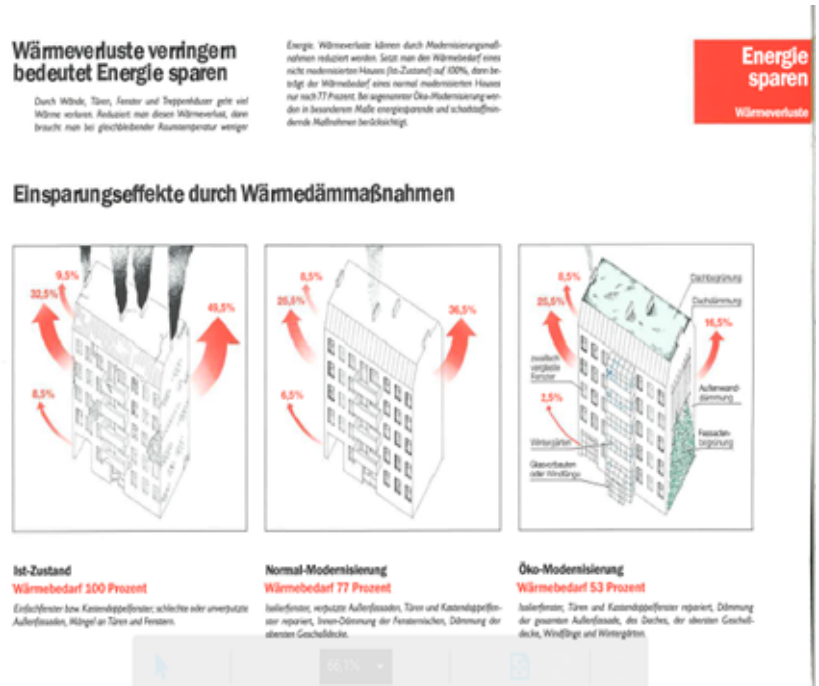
Wärmeverluste verringern bedeutet Energie sparen

Durch Wände, Türen, Fenster und Treppenhäuser geht viel Wärme verloren. Reduziert man diesen Wärmeverlust, dann braucht man bei gleichbleibender Raumtemperatur weniger

Energie. Wärmeverluste können durch Modernisierungsmaßnahmen reduziert werden. Setzt man den Wärmebedarf eines nicht modernisierten Hauses (Ist-Zustand) auf 100%, dann beträgt der Wärmebedarf eines normal modernisierten Hauses nur noch 77 Prozent. Bei sogenannter Öko-Modernisierung werden in besonderem Maße energiesparende und schadstoffmindernde Maßnahmen berücksichtigt.

Energie sparen
Wärmeverluste

Einsparungseffekte durch Wärmedämmaßnahmen

9,5%
32,5%
49,5%
8,5%

8,5%
25,5%
36,5%
6,5%

8,5%
25,5%
16,5%
2,5%
Dachbegrünung
Dachdämmung
zusätzlich verglaste Fenster
Außenwand-dämmung
Fassaden-begrünung
Wintergärten
Glasvorbauten oder Windfänge

Ist-Zustand
Wärmebedarf 100 Prozent
Einfachfenster bzw. Kastendoppelfenster, schlechte oder unverputzte Außenfassaden, Mängel an Türen und Fenstern.

Normal-Modernisierung
Wärmebedarf 77 Prozent
Isolierfenster, verputzte Außenfassaden, Türen und Kastendoppelfenster repariert, Innen-Dämmung der Fensternischen, Dämmung der obersten Geschoßdecke.

Öko-Modernisierung
Wärmebedarf 53 Prozent
Isolierfenster, Türen und Kastendoppelfenster repariert, Dämmung der gesamten Außenfassade, des Daches, der obersten Geschoßdecke, Windfänge und Wintergärten.

66,1%